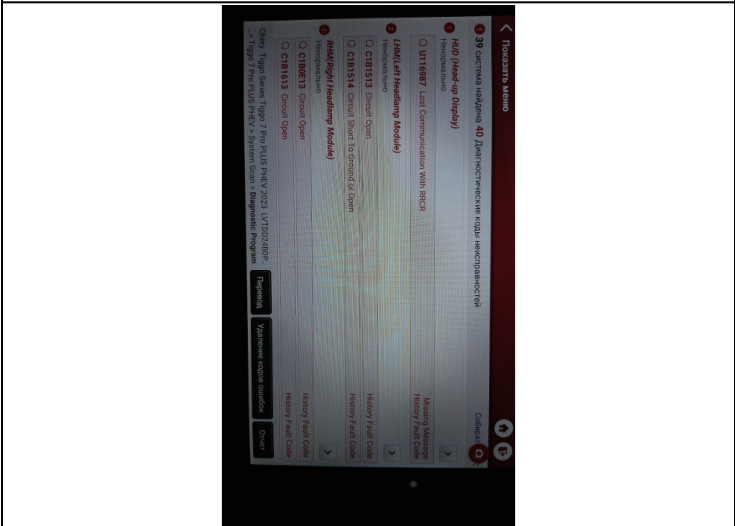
Показать меню

39 система найдена 40 Диагностические коды неисправностей

Собрать

HUD (Head-up Display)
Ненормально

U116987 Lost Communication With RRCR — Missing Message History Fault Code

LHM(Left Headlamp Module)
Ненормально

C1B1513 Circuit Open — History Fault Code

C1B1514 Circuit Short To Ground or Open — History Fault Code

RHM(Right Headlamp Module)
Ненормально

C1B0E13 Circuit Open — History Fault Code

C1B1613 Circuit Open — History Fault Code

Chery Tiggo Series Tiggo 7 Pro PLUS PHEV 2023 LVTDD24B9
> Tiggo 7 Pro PLUS PHEV > System Scan > Diagnostic Program

Перевод

Удаление кодов ошибок

Отчет